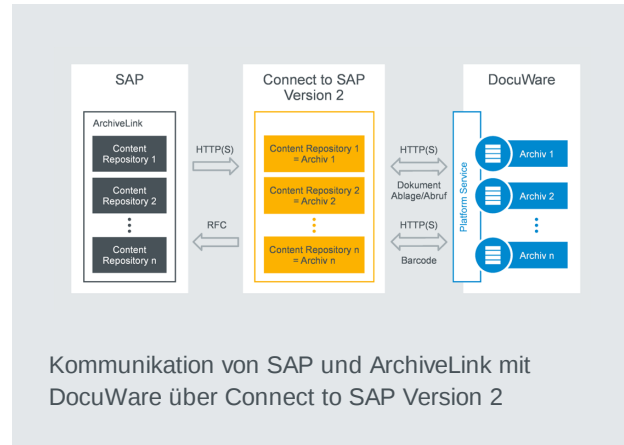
SAP

ArchiveLink

Content Repository 1

Content Repository 2

Content Repository n

HTTP(S)

RFC

Connect to SAP Version 2

Content Repository 1 = Archiv 1

Content Repository 2 = Archiv 2

Content Repository n = Archiv n

HTTP(S)

Dokument Ablage/Abruf

HTTP(S)

Barcode

DocuWare

Platform Service

Archiv 1

Archiv 2

Archiv n

Kommunikation von SAP und ArchiveLink mit DocuWare über Connect to SAP Version 2